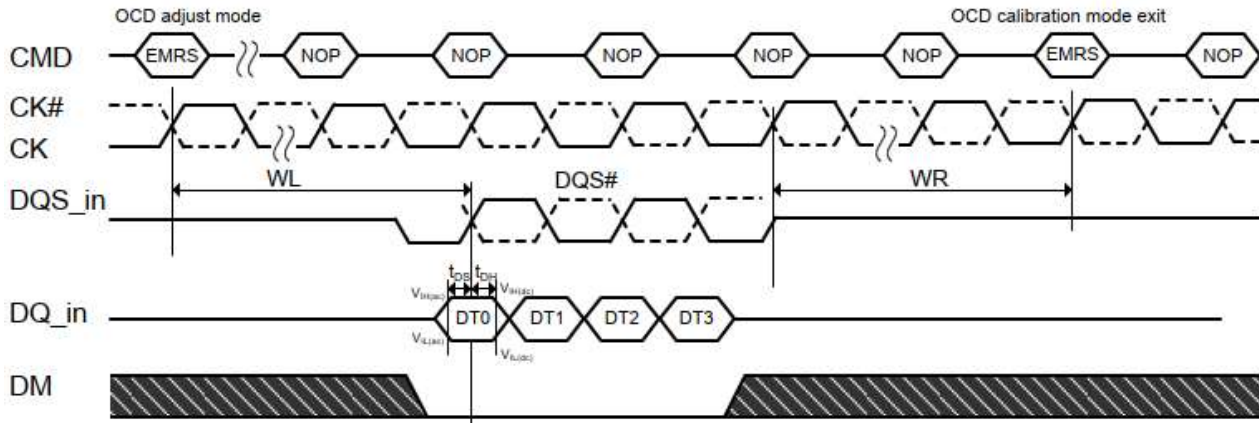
OCD adjust mode

OCD calibration mode exit

CMD

EMRS

NOP

NOP

NOP

NOP

NOP

EMRS

NOP

CK#

CK

WL

DQS#

WR

DQS_in

$t_{DS}$ $t_{DH}$

$V_{IH(ac)}$ $V_{IH(dc)}$

DQ_in

DT0

DT1

DT2

DT3

$V_{IL(ac)}$ $V_{IL(dc)}$

DM